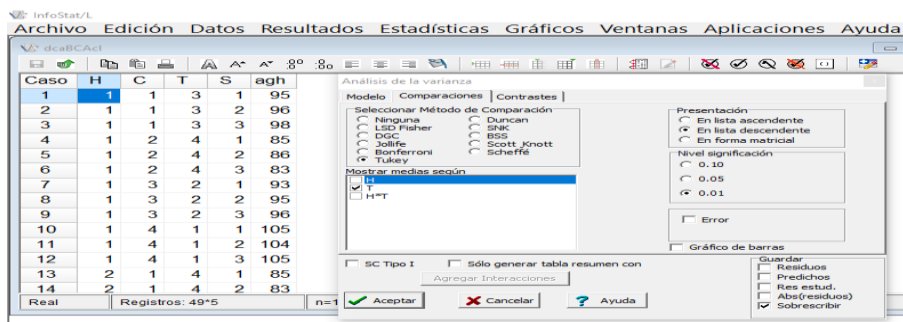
InfoStat/L
Archivo Edición Datos Resultados Estadísticas Gráficos Ventanas Aplicaciones Ayuda
dcaBCAcl

| Caso | H | C | T | S | agh |
|---|---|---|---|---|---|
| 1 | 1 | 1 | 3 | 1 | 95 |
| 2 | 1 | 1 | 3 | 2 | 96 |
| 3 | 1 | 1 | 3 | 3 | 98 |
| 4 | 1 | 2 | 4 | 1 | 85 |
| 5 | 1 | 2 | 4 | 2 | 86 |
| 6 | 1 | 2 | 4 | 3 | 83 |
| 7 | 1 | 3 | 2 | 1 | 93 |
| 8 | 1 | 3 | 2 | 2 | 95 |
| 9 | 1 | 3 | 2 | 3 | 96 |
| 10 | 1 | 4 | 1 | 1 | 105 |
| 11 | 1 | 4 | 1 | 2 | 104 |
| 12 | 1 | 4 | 1 | 3 | 105 |
| 13 | 2 | 1 | 4 | 1 | 85 |
| 14 | 2 | 1 | 4 | 2 | 83 |

Real | Registros: 49*5 | n=1

Análisis de la varianza
Modelo | Comparaciones | Contrastes
Seleccionar Método de Comparación
Ninguna
LSD Fisher
DGC
Jollife
Bonferroni
Tukey
Duncan
SNK
BSS
Scott_Knott
Scheffé
Presentación
En lista ascendente
En lista descendente
En forma matricial
Nivel significación
0.10
0.05
0.01
Mostrar medias según
H
T
H*T
Error
Gráfico de barras
SC Tipo I
Sólo generar tabla resumen con
Agregar Interacciones
Guardar
Residuos
Predichos
Res estud.
Abs(residuos)
Sobrescribir
Aceptar
Cancelar
Ayuda